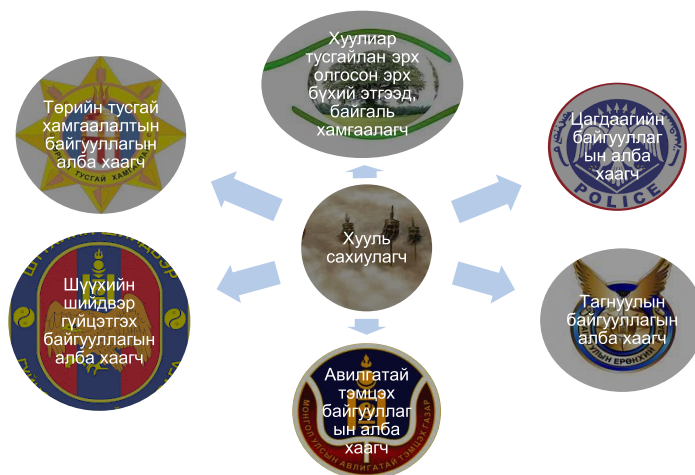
Хуулиар тусгайлан эрх олгосон эрх бүхий этгээд, байгаль хамгаалагч

Төрийн тусгай хамгаалалтын байгууллагын алба хаагч

ТУСГАЙ ХАМ

Цагдаагийн байгууллагын алба хаагч

POLICE

Хууль сахиулагч

Шүүхийн шийдвэр гүйцэтгэх байгууллагын алба хаагч

Тагнуулын байгууллагын алба хаагч

Авилгатай тэмцэх байгууллагын алба хаагч

МОНГОЛ УЛСЫН АВЛИГАТАЙ ТЭМЦЭХ ГАЗАР